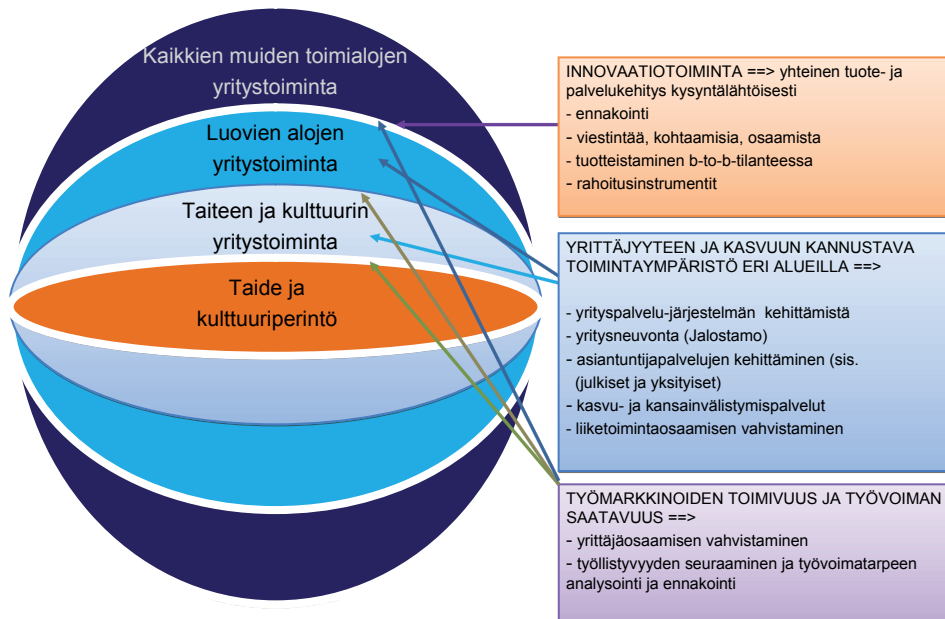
Kaikkien muiden toimialojen yritystoiminta

Luovien alojen yritystoiminta

Taiteen ja kulttuurin yritystoiminta

Taide ja kulttuuriperintö

INNOVAATIOTOIMINTA ==> yhteinen tuote- ja palvelukehitys kysyntälähtöisesti
- ennakointi
- viestintää, kohtaamisia, osaamista
- tuotteistaminen b-to-b-tilanteessa
- rahoitusinstrumentit

YRITTÄJYYTEEN JA KASVUUN KANNUSTAVA TOIMINTAYMPÄRISTÖ ERI ALUEILLA ==>

- yrityspalvelu-järjestelmän kehittämistä
- yritysneuvonta (Jalostamo)
- asiantuntijapalvelujen kehittäminen (sis. (julkiset ja yksityiset)
- kasvu- ja kansainvälistymispalvelut
- liiketoimintaosaamisen vahvistaminen

TYÖMARKKINOIDEN TOIMIVUUS JA TYÖVOIMAN SAATAVUUS ==>
- yrittäjäosaamisen vahvistaminen
- työllistyvyyden seuraaminen ja työvoimatarpeen analysointi ja ennakointi